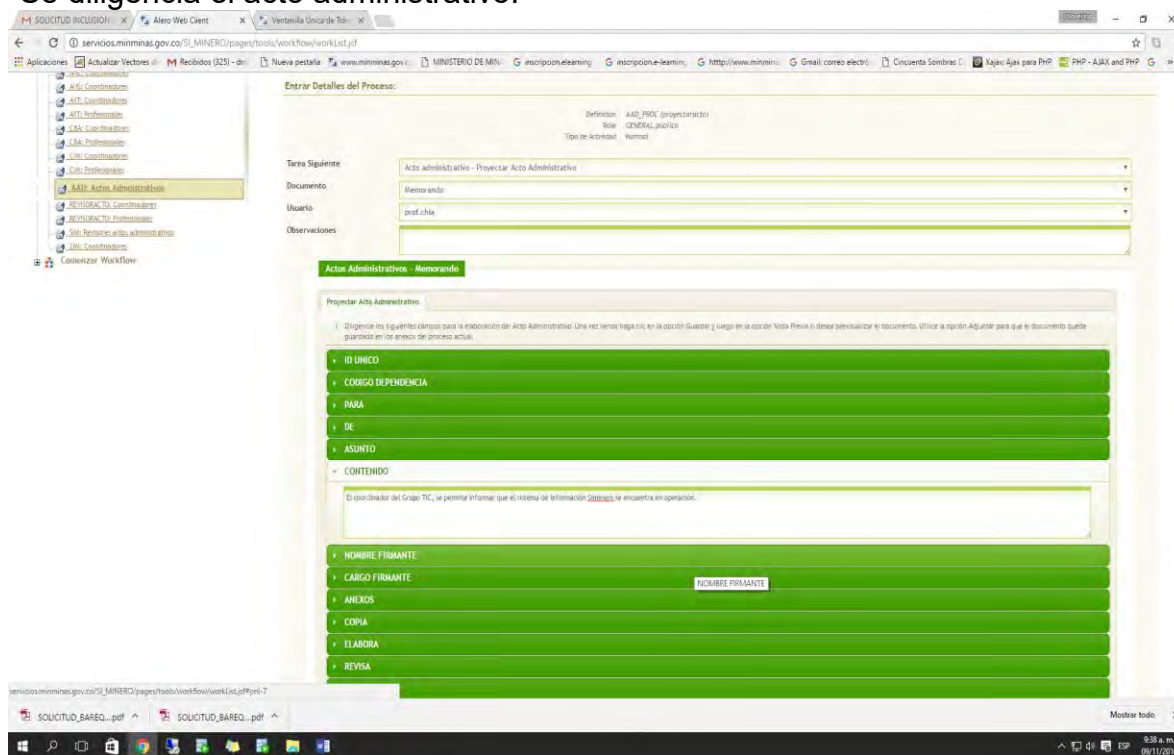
Se diligencia el acto administrativo.

SOLICITUD INCLUSION | Alero Web Client | Ventanilla Unica de Trám

servicios.minminas.gov.co/SI_MINERO/pages/tools/workflow/workList.jsf

Aplicaciones | Actualizar Vectores | Recibidos (325) | Nueva pestaña | www.minminas.gov.co | MINISTERIO DE MIN | inscripcion.elearning | inscripcion.e-learning | http://www.minminas | Gmail: correo electró | Cincuenta Sombras | Xajax: Ajax para PHP | PHP - AJAX and PHP

AHS: Coordinadores
AIT: Coordinadores
AIT: Profesionales
CBA: Coordinadores
CBA: Profesionales
CIM: Coordinadores
CIM: Profesionales
AAD: Actos Administrativos
REVISORACTO: Coordinadores
REVISORACTO: Profesionales
SIM: Revisores actos administrativos
ZMI: Coordinadores
Comenzar Workflow

Entrar Detalles del Proceso:

Definition AAD_PROC (proyectoracto)
Role GENERAL.publico
Tipo de Actividad Normal

Tarea Siguiente: Acto administrativo - Proyectar Acto Administrativo
Documento: Memorando
Usuario: prof.chia
Observaciones

Actos Administrativos - Memorando

Proyectar Acto Administrativo

Diligencie los siguientes campos para la elaboración de Acto Administrativo. Una vez tenga haga clic en la opción Guardar y luego en la opción Vista Previa si desea previsualizar el documento. Utilice la opción Adjuntar para que el documento quede guardado en los anexos del proceso actual.

ID UNICO
CODIGO DEPENDENCIA
PARA
DE
ASUNTO
CONTENIDO

El coordinador del Grupo TIC, se permite informar que el sistema de información Siminero se encuentra en operación.

NOMBRE FIRMANTE
CARGO FIRMANTE
NOMBRE FIRMANTE
ANEXOS
COPIA
ELABORA
REVISA

servicios.minminas.gov.co/SI_MINERO/pages/tools/workflow/workList.jsf#pnl-7

SOLICITUD_BAREQ....pdf | SOLICITUD_BAREQ....pdf | Mostrar todo

ESP 9:38 a.m. 09/11/20